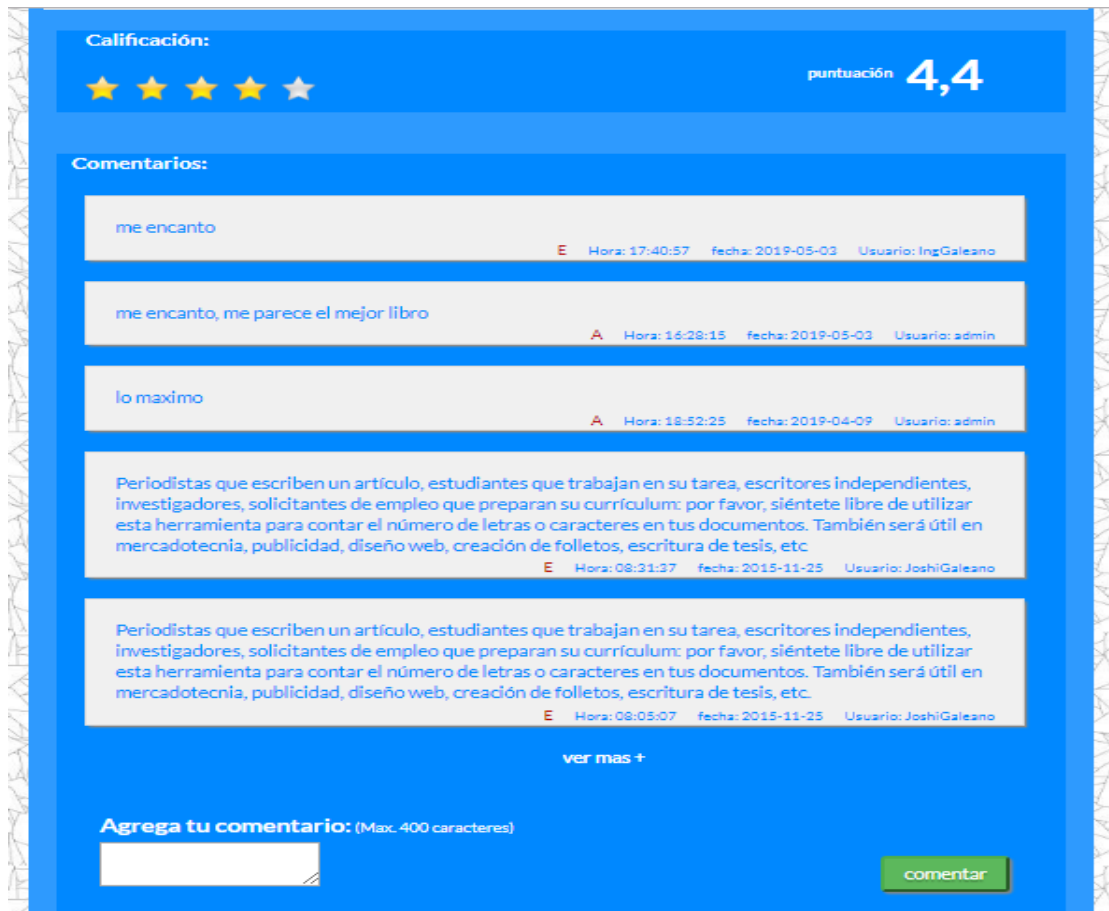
Calificación:

puntuación 4,4

Comentarios:

me encanto

E Hora: 17:40:57 fecha: 2019-05-03 Usuario: IngGaleano

me encanto, me parece el mejor libro

A Hora: 16:28:15 fecha: 2019-05-03 Usuario: admin

lo maximo

A Hora: 18:52:25 fecha: 2019-04-09 Usuario: admin

Periodistas que escriben un artículo, estudiantes que trabajan en su tarea, escritores independientes, investigadores, solicitantes de empleo que preparan su currículum: por favor, siéntete libre de utilizar esta herramienta para contar el número de letras o caracteres en tus documentos. También será útil en mercadotecnia, publicidad, diseño web, creación de folletos, escritura de tesis, etc

E Hora: 08:31:37 fecha: 2015-11-25 Usuario: JoshiGaleano

Periodistas que escriben un artículo, estudiantes que trabajan en su tarea, escritores independientes, investigadores, solicitantes de empleo que preparan su currículum: por favor, siéntete libre de utilizar esta herramienta para contar el número de letras o caracteres en tus documentos. También será útil en mercadotecnia, publicidad, diseño web, creación de folletos, escritura de tesis, etc.

E Hora: 08:05:07 fecha: 2015-11-25 Usuario: JoshiGaleano

ver mas +

Agrega tu comentario: (Max. 400 caracteres)

comentar